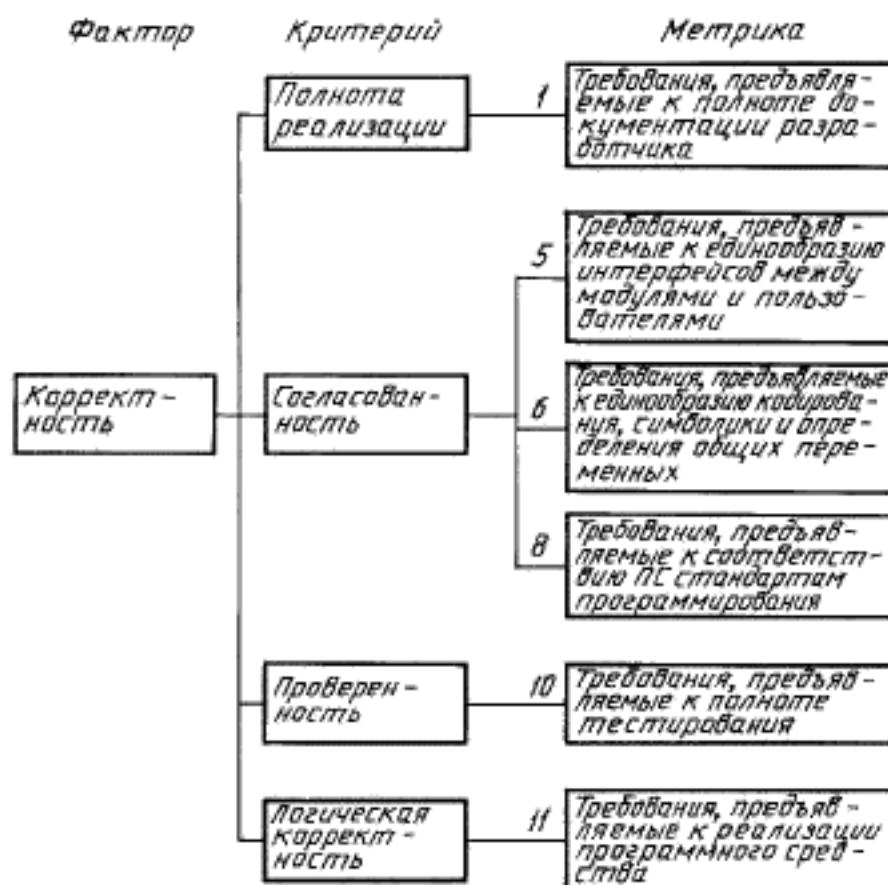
Фактор

Критерий

Метрика

Коррект-ность

Полнота реализации

1

Требования, предъявляемые к полноте документации разработчика

Согласованность

5

Требования, предъявляемые к единообразию интерфейсов между модулями и пользователями

6

Требования, предъявляемые к единообразию кодирования, символики и определения общих переменных

8

Требования, предъявляемые к соответствию ПС стандартам программирования

Проверенность

10

Требования, предъявляемые к полноте тестирования

Логическая корректность

11

Требования, предъявляемые к реализации программного средства